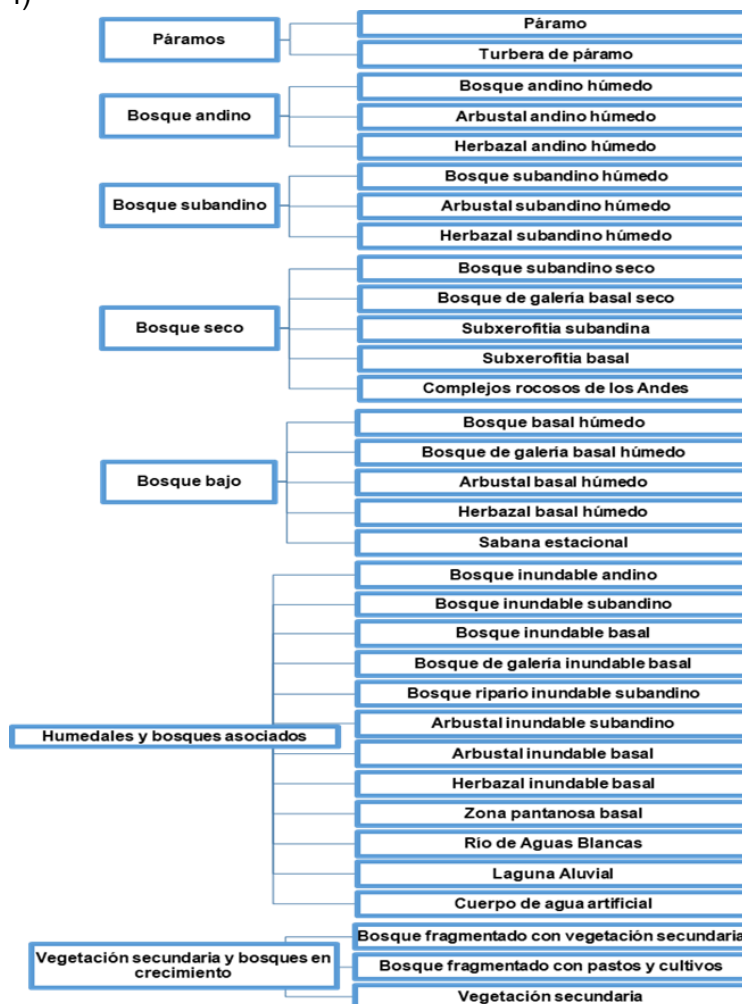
Páramos
Páramo
Turbera de páramo

Bosque andino
Bosque andino húmedo
Arbustal andino húmedo
Herbazal andino húmedo

Bosque subandino
Bosque subandino húmedo
Arbustal subandino húmedo
Herbazal subandino húmedo

Bosque seco
Bosque subandino seco
Bosque de galeria basal seco
Subxerofitia subandina
Subxerofitia basal
Complejos rocosos de los Andes

Bosque bajo
Bosque basal húmedo
Bosque de galeria basal húmedo
Arbustal basal húmedo
Herbazal basal húmedo
Sabana estacional

Humedales y bosques asociados
Bosque inundable andino
Bosque inundable subandino
Bosque inundable basal
Bosque de galeria inundable basal
Bosque ripario inundable subandino
Arbustal inundable subandino
Arbustal inundable basal
Herbazal inundable basal
Zona pantanosa basal
Río de Aguas Blancas
Laguna Aluvial
Cuerpo de agua artificial

Vegetación secundaria y bosques en crecimiento
Bosque fragmentado con vegetación secundaria
Bosque fragmentado con pastos y cultivos
Vegetación secundaria